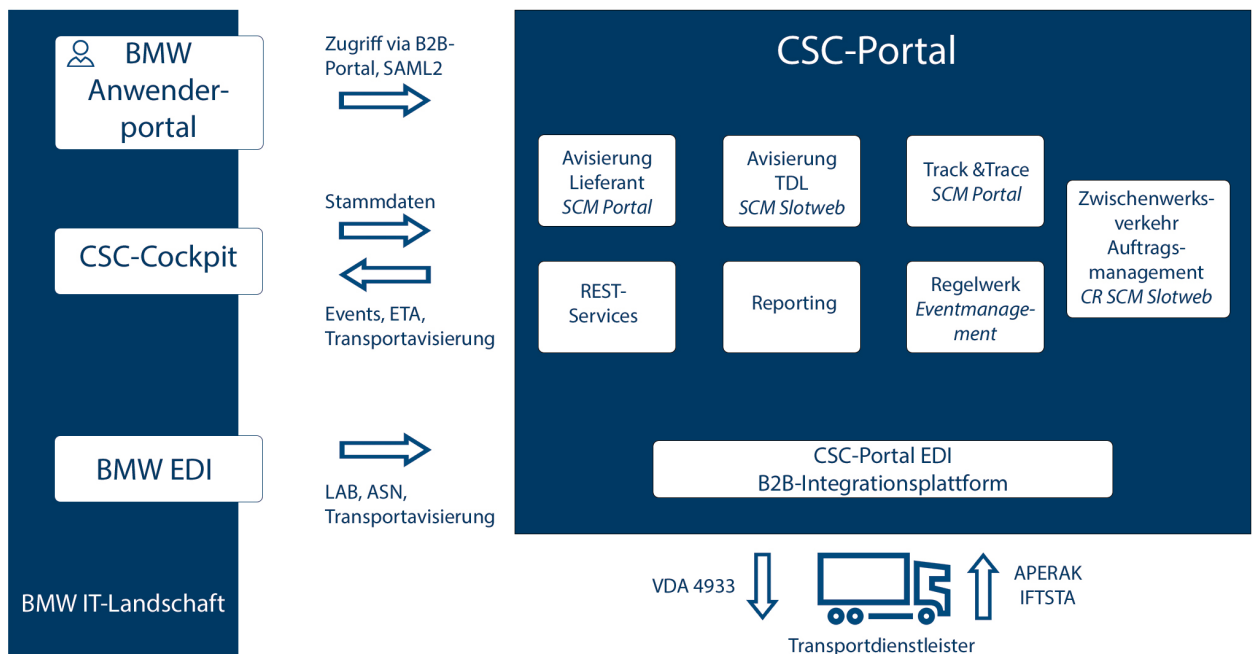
BMW Anwenderportal

CSC-Cockpit

BMW EDI

BMW IT-Landschaft

Zugriff via B2B-Portal, SAML2

Stammdaten

Events, ETA, Transportavisierung

LAB, ASN, Transportavisierung

CSC-Portal

Avisierung Lieferant
*SCM Portal*

Avisierung TDL
*SCM Slotweb*

Track &Trace
*SCM Portal*

Zwischenwerksverkehr Auftragsmanagement
*CR SCM Slotweb*

REST-Services

Reporting

Regelwerk
*Eventmanagement*

CSC-Portal EDI
B2B-Integrationsplattform

VDA 4933

APERAK
IFTSTA

Transportdienstleister